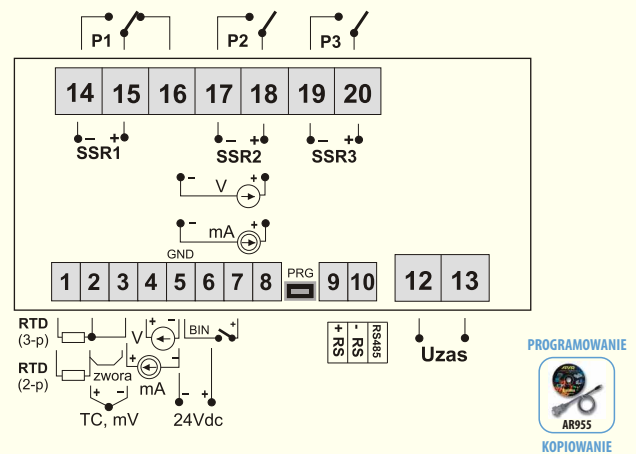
P1 P2 P3

14 15 16 17 18 19 20

– + SSR1
– + SSR2
– + SSR3

– V +
– mA +

GND

1 2 3 4 5 6 7 8 PRG 9 10 12 13

RTD (3-p)
RTD (2-p)
zwora
TC, mV
V
mA
BIN
24Vdc

+ RS
- RS
RS485

Uzas

PROGRAMOWANIE
AR955
KOPIOWANIE